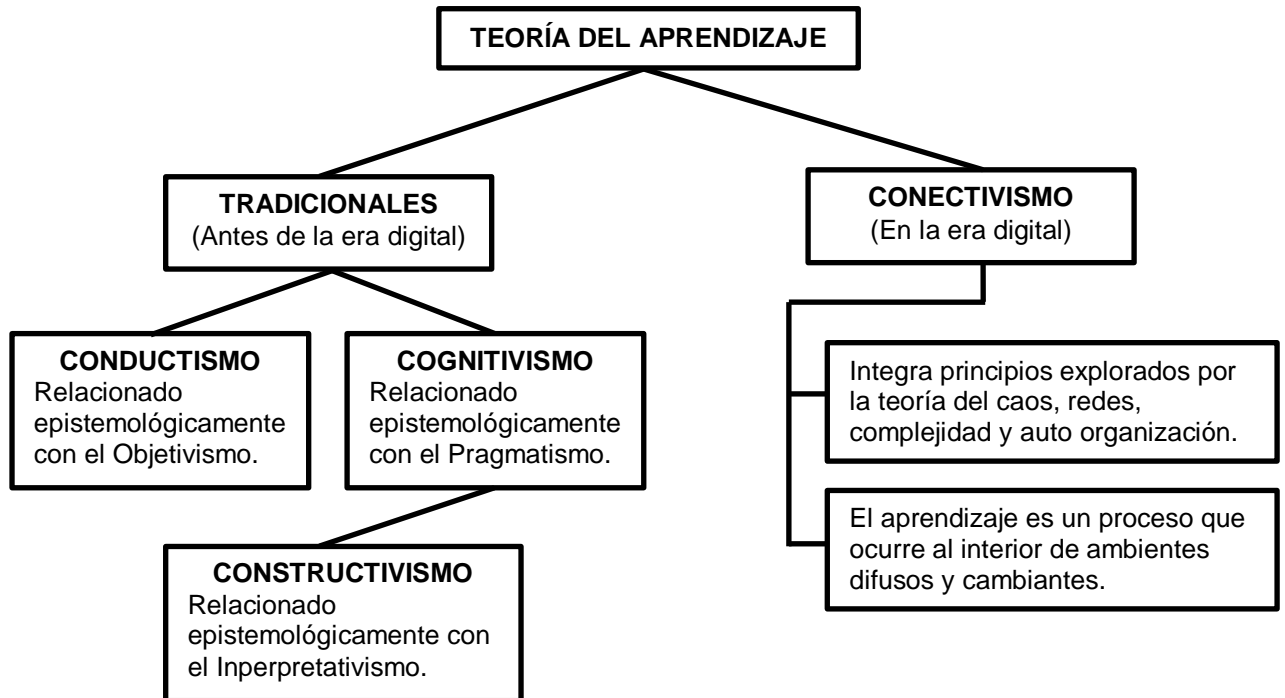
TEORÍA DEL APRENDIZAJE

TRADICIONALES
(Antes de la era digital)

CONECTIVISMO
(En la era digital)

CONDUCTISMO
Relacionado epistemológicamente con el Objetivismo.

COGNITIVISMO
Relacionado epistemológicamente con el Pragmatismo.

CONSTRUCTIVISMO
Relacionado epistemológicamente con el Inperpretativismo.

Integra principios explorados por la teoría del caos, redes, complejidad y auto organización.

El aprendizaje es un proceso que ocurre al interior de ambientes difusos y cambiantes.